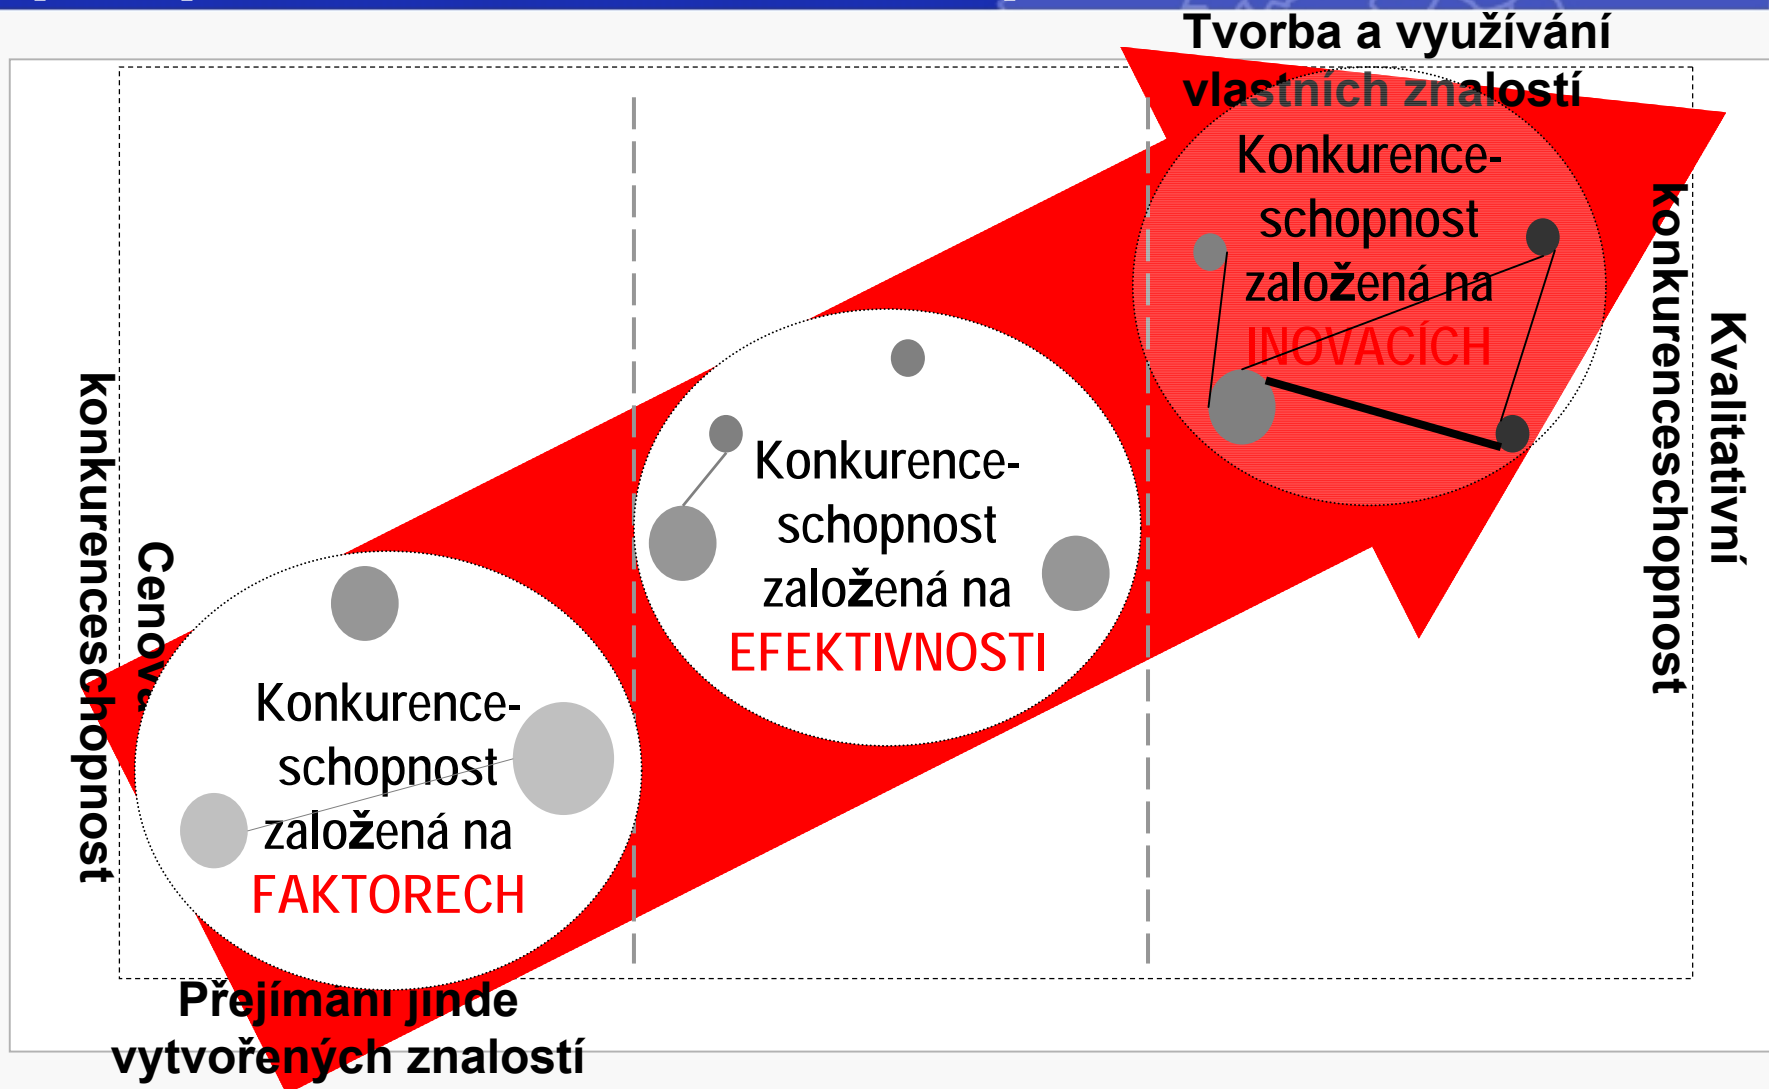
Tvorba a využívání vlastních znalostí

Konkurenceschopnost založená na INOVACÍCH

Kvalitativní konkurenceschopnost

Konkurenceschopnost založená na EFEKTIVNOSTI

Cenová konkurenceschopnost

Konkurenceschopnost založená na FAKTORECH

Přejímaní jinde vytvořených znalostí